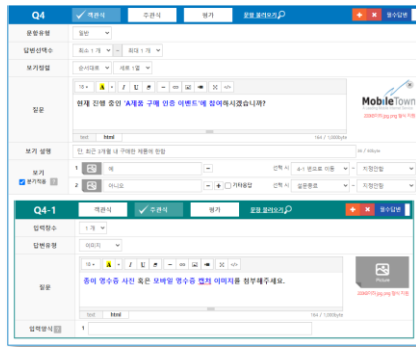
Q4
객관식
주관식
평가
문항 불러오기
+ ×
필수답변

문항유형
일반

답변선택수
최소 1개
최대 1개

보기정렬
순서대로
배열 1열

질문
현재 진행 중인 'A제품 구매 인증 이벤트'에 참여하시겠습니까?
text
html
164 / 12000byte
MobileTown
200KB 이하 jpg,png 파일 가능

보기 설명
단, 최근 3개월 내 구매한 제품에 한함
36 / 4Kbyte

보기
보기특성
1
예
선택 시
순서 문으로 이동
지정안함
2
아니오
+ -
기타응답
선택 시
설문종료
지정안함

Q4-1
객관식
주관식
평가
문항 불러오기
+ ×
필수답변

입력항수
1개

답변유형
이미지

질문
종이 영수증 사진 혹은 모바일 영수증 캡처 이미지를 첨부해주세요.
text
html
164 / 12000byte
Picture
200KB 이하 jpg,png 파일 가능

입력양식
1